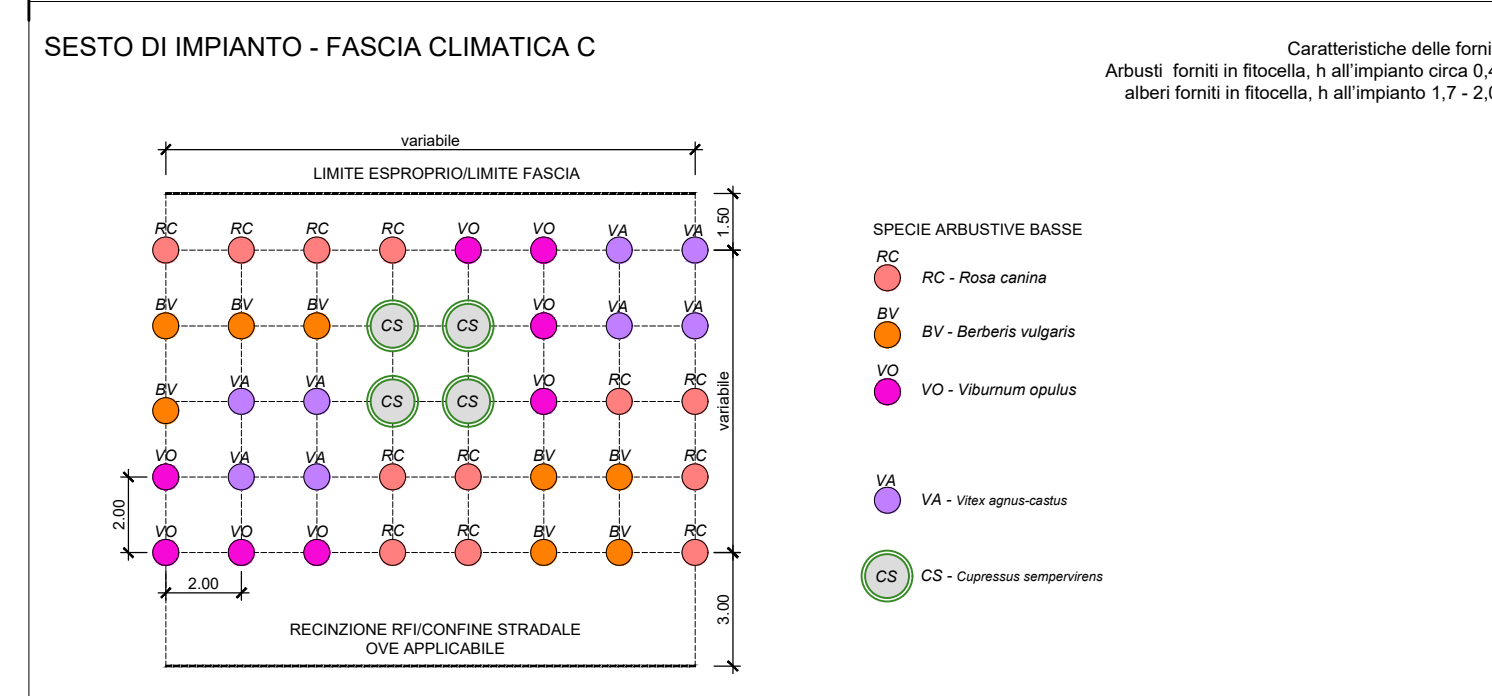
SESTO DI IMPIANTO - FASCIA CLIMATICA C

Caratteristiche delle forni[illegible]
Arbusti forniti in fitocella, h all'impianto circa 0,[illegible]
alberi forniti in fitocella, h all'impianto 1,7 - 2,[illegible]

variabile

LIMITE ESPROPRIO/LIMITE FASCIA

1.50

RC RC RC RC VO VO VA VA
BV BV BV CS CS VO VA VA
BV VA VA CS CS VO RC RC
VO VA VA RC RC BV BV RC
VO VO VO RC RC BV BV RC

variabile

2.00

2.00

3.00

RECINZIONE RFI/CONFINE STRADALE
OVE APPLICABILE

SPECIE ARBUSTIVE BASSE

RC
RC - Rosa canina

BV
BV - Berberis vulgaris

VO
VO - Viburnum opulus

VA
VA - Vitex agnus-castus

CS
CS - Cupressus sempervirens